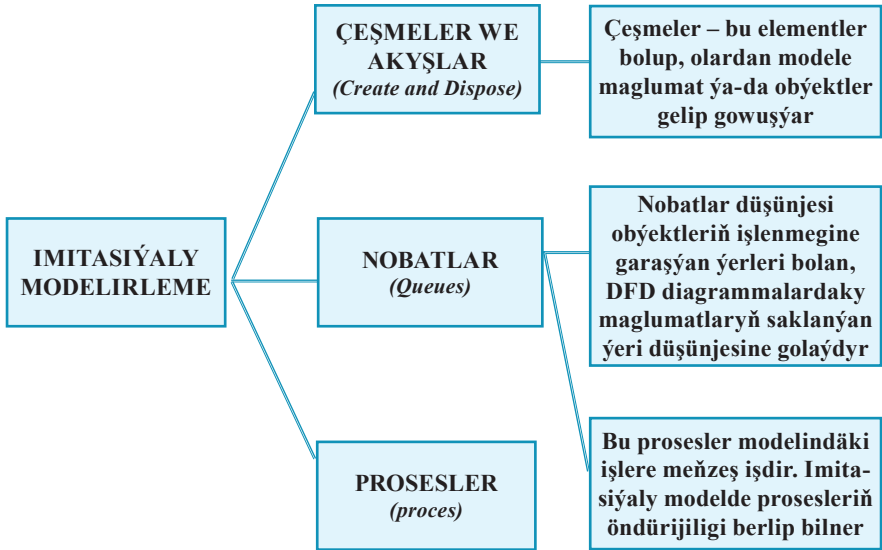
IMITASIÝALY MODELIRLEME

ÇEŞMELER WE AKYŞLAR
(Create and Dispose)

Çeşmeler – bu elementler bolup, olardan modele maglumat ýa-da obýektler gelip gowuşýar

NOBATLAR
(Queues)

Nobatlar düşünjesi obýektleriň işlenmegine garaşýan ýerleri bolan, DFD diagrammalardaky maglumatlaryň saklanýan ýeri düşünjesine golaýdyr

PROSESLER
(proces)

Bu prosesler modelindäki işlere meňzeş işdir. Imitasiýaly modelde prosesleriň öndürijiligi berlip bilner